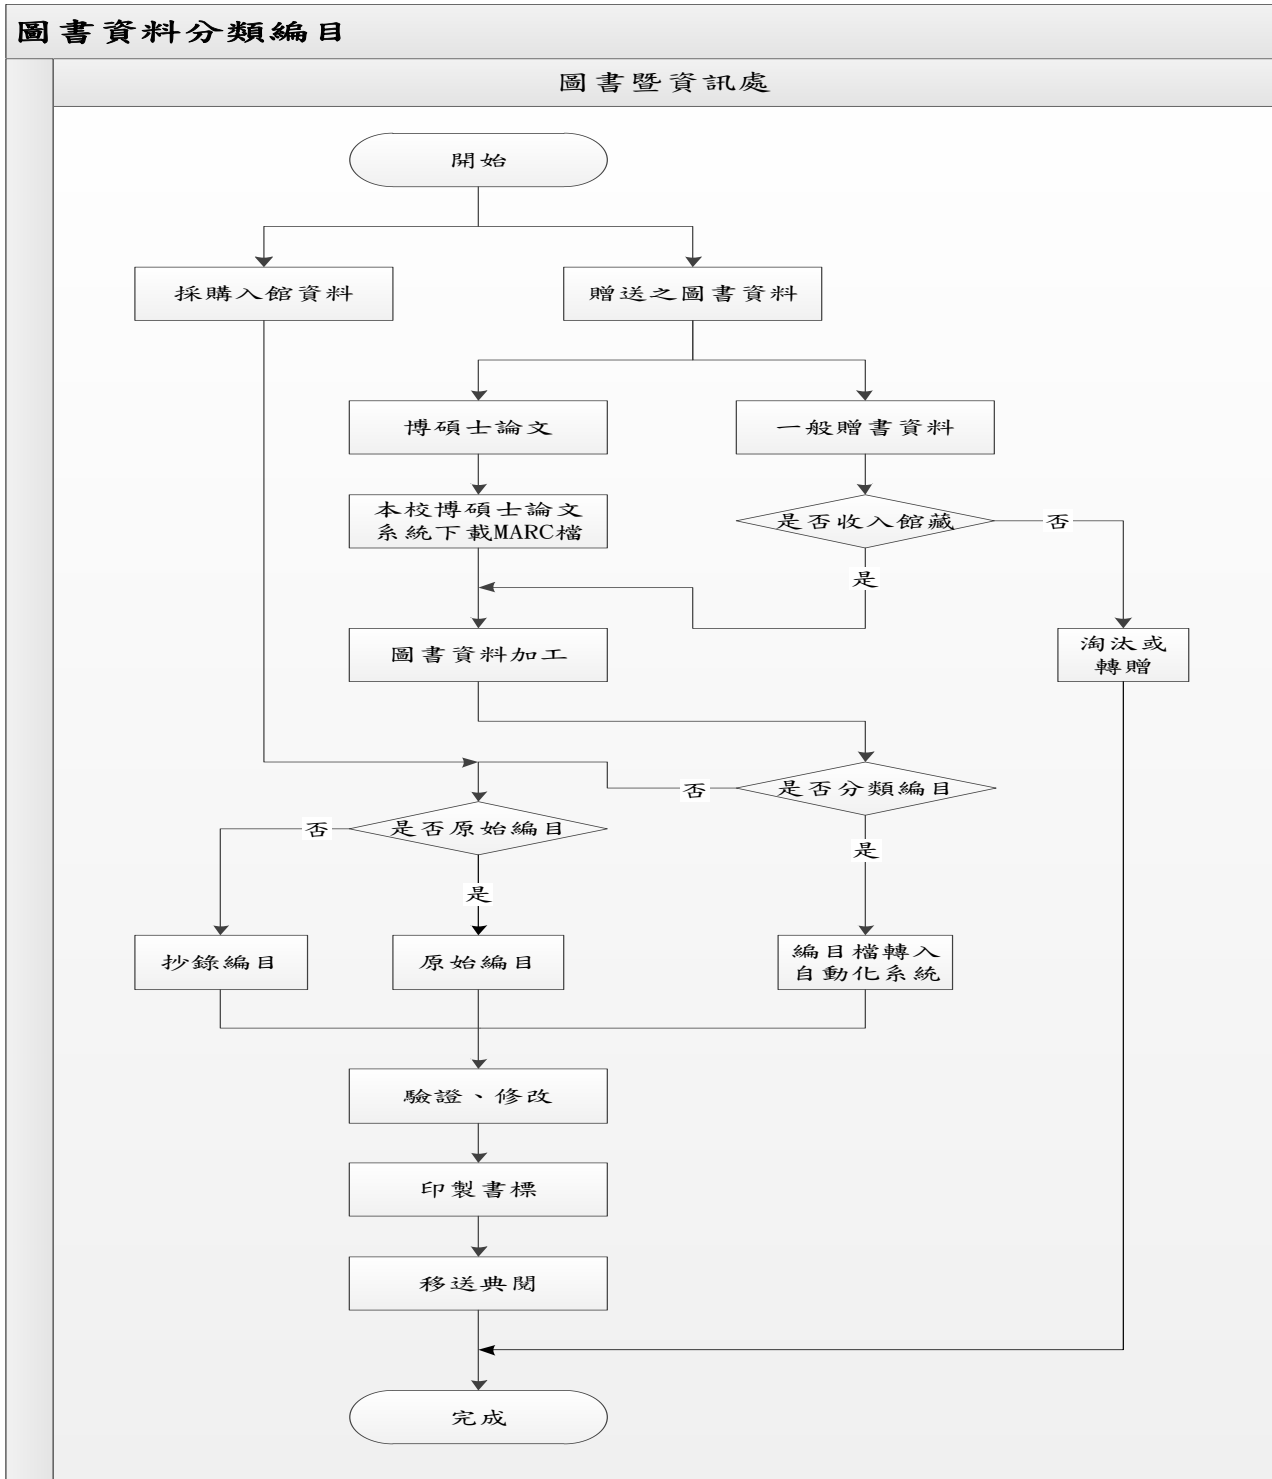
圖書資料分類編目

圖書暨資訊處

開始

採購入館資料

贈送之圖書資料

博碩士論文

一般贈書資料

本校博碩士論文系統下載MARC檔

是否收入館藏

否

是

圖書資料加工

淘汰或轉贈

否

是否分類編目

否

是否原始編目

是

是

抄錄編目

原始編目

編目檔轉入自動化系統

驗證、修改

印製書標

移送典閱

完成